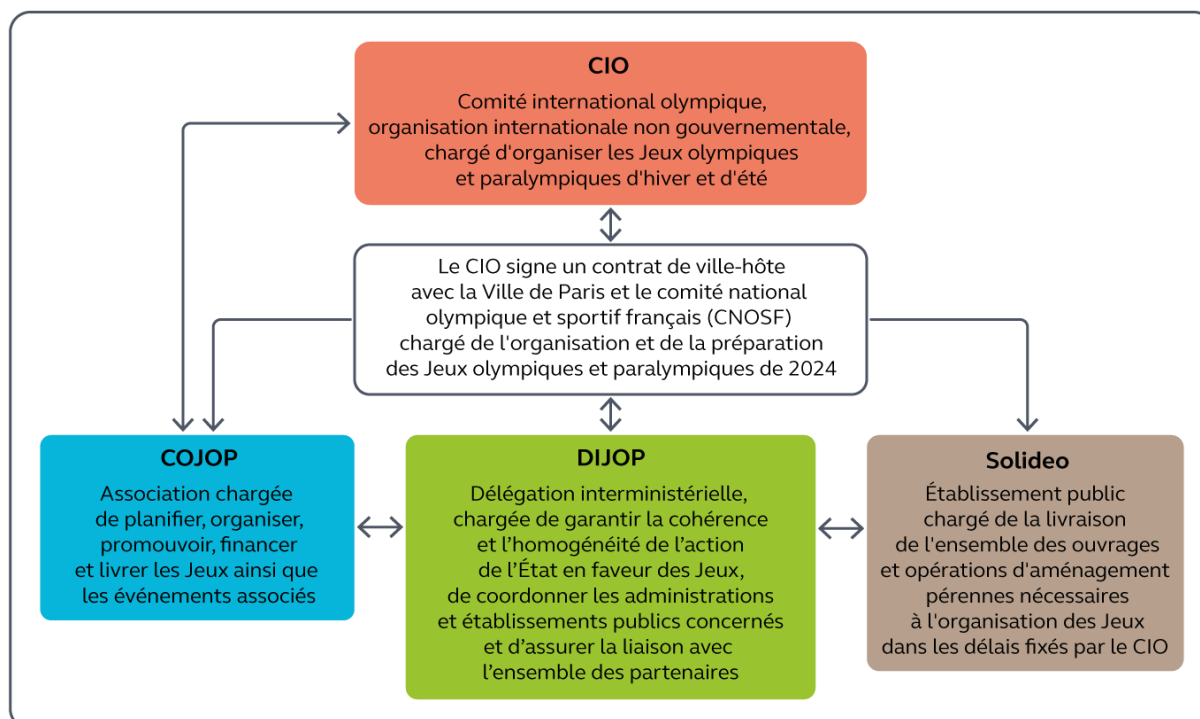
CIO
Comité international olympique, organisation internationale non gouvernementale, chargé d'organiser les Jeux olympiques et paralympiques d'hiver et d'été

Le CIO signe un contrat de ville-hôte avec la Ville de Paris et le comité national olympique et sportif français (CNOSF) chargé de l'organisation et de la préparation des Jeux olympiques et paralympiques de 2024

COJOP
Association chargée de planifier, organiser, promouvoir, financer et livrer les Jeux ainsi que les événements associés

DIJOP
Délégation interministérielle, chargée de garantir la cohérence et l'homogénéité de l'action de l'État en faveur des Jeux, de coordonner les administrations et établissements publics concernés et d'assurer la liaison avec l'ensemble des partenaires

Solideo
Établissement public chargé de la livraison de l'ensemble des ouvrages et opérations d'aménagement pérennes nécessaires à l'organisation des Jeux dans les délais fixés par le CIO